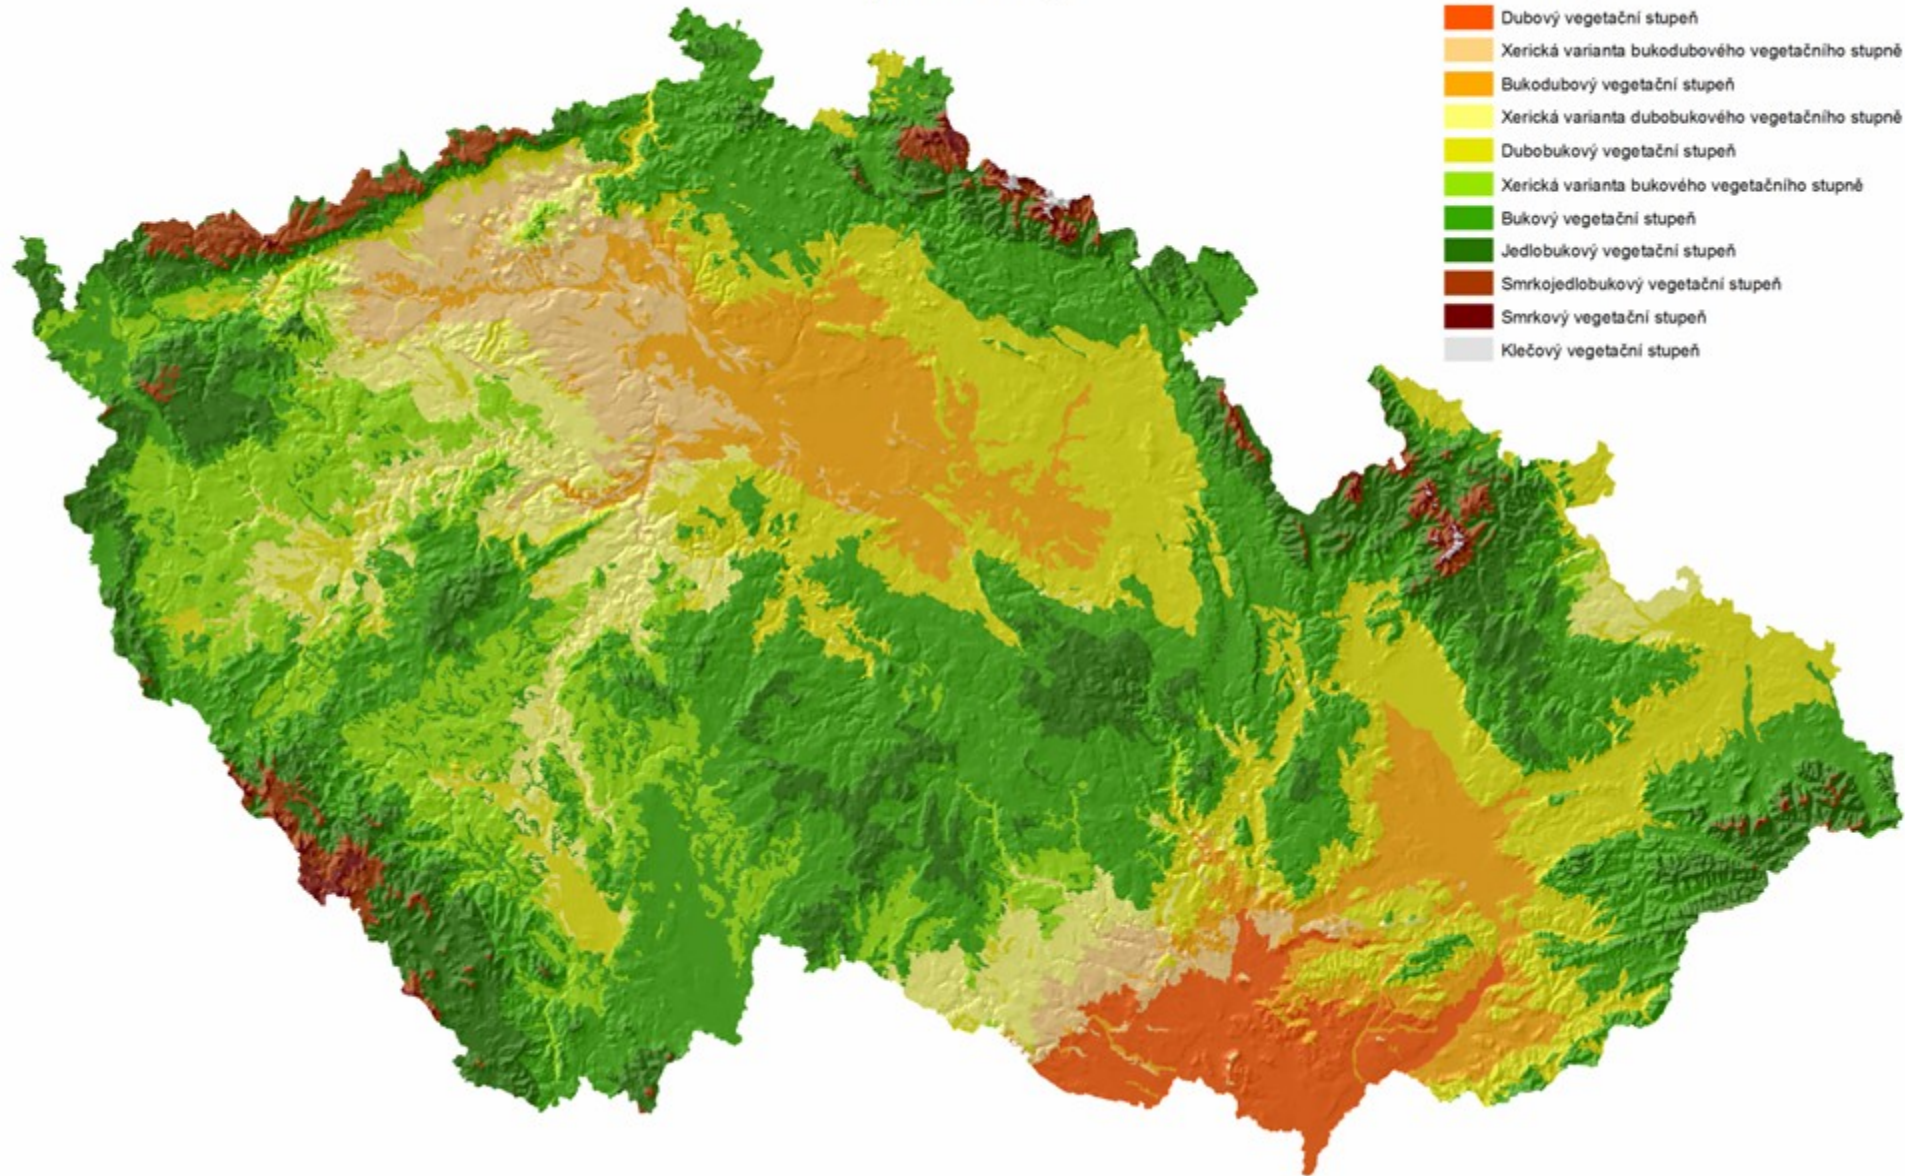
Dubový vegetační stupeň
Xerická varianta bukodubového vegetačního stupně
Bukodubový vegetační stupeň
Xerická varianta dubobukového vegetačního stupně
Dubobukový vegetační stupeň
Xerická varianta bukového vegetačního stupně
Bukový vegetační stupeň
Jedlobukový vegetační stupeň
Smrkojedlobukový vegetační stupeň
Smrkový vegetační stupeň
Klečový vegetační stupeň